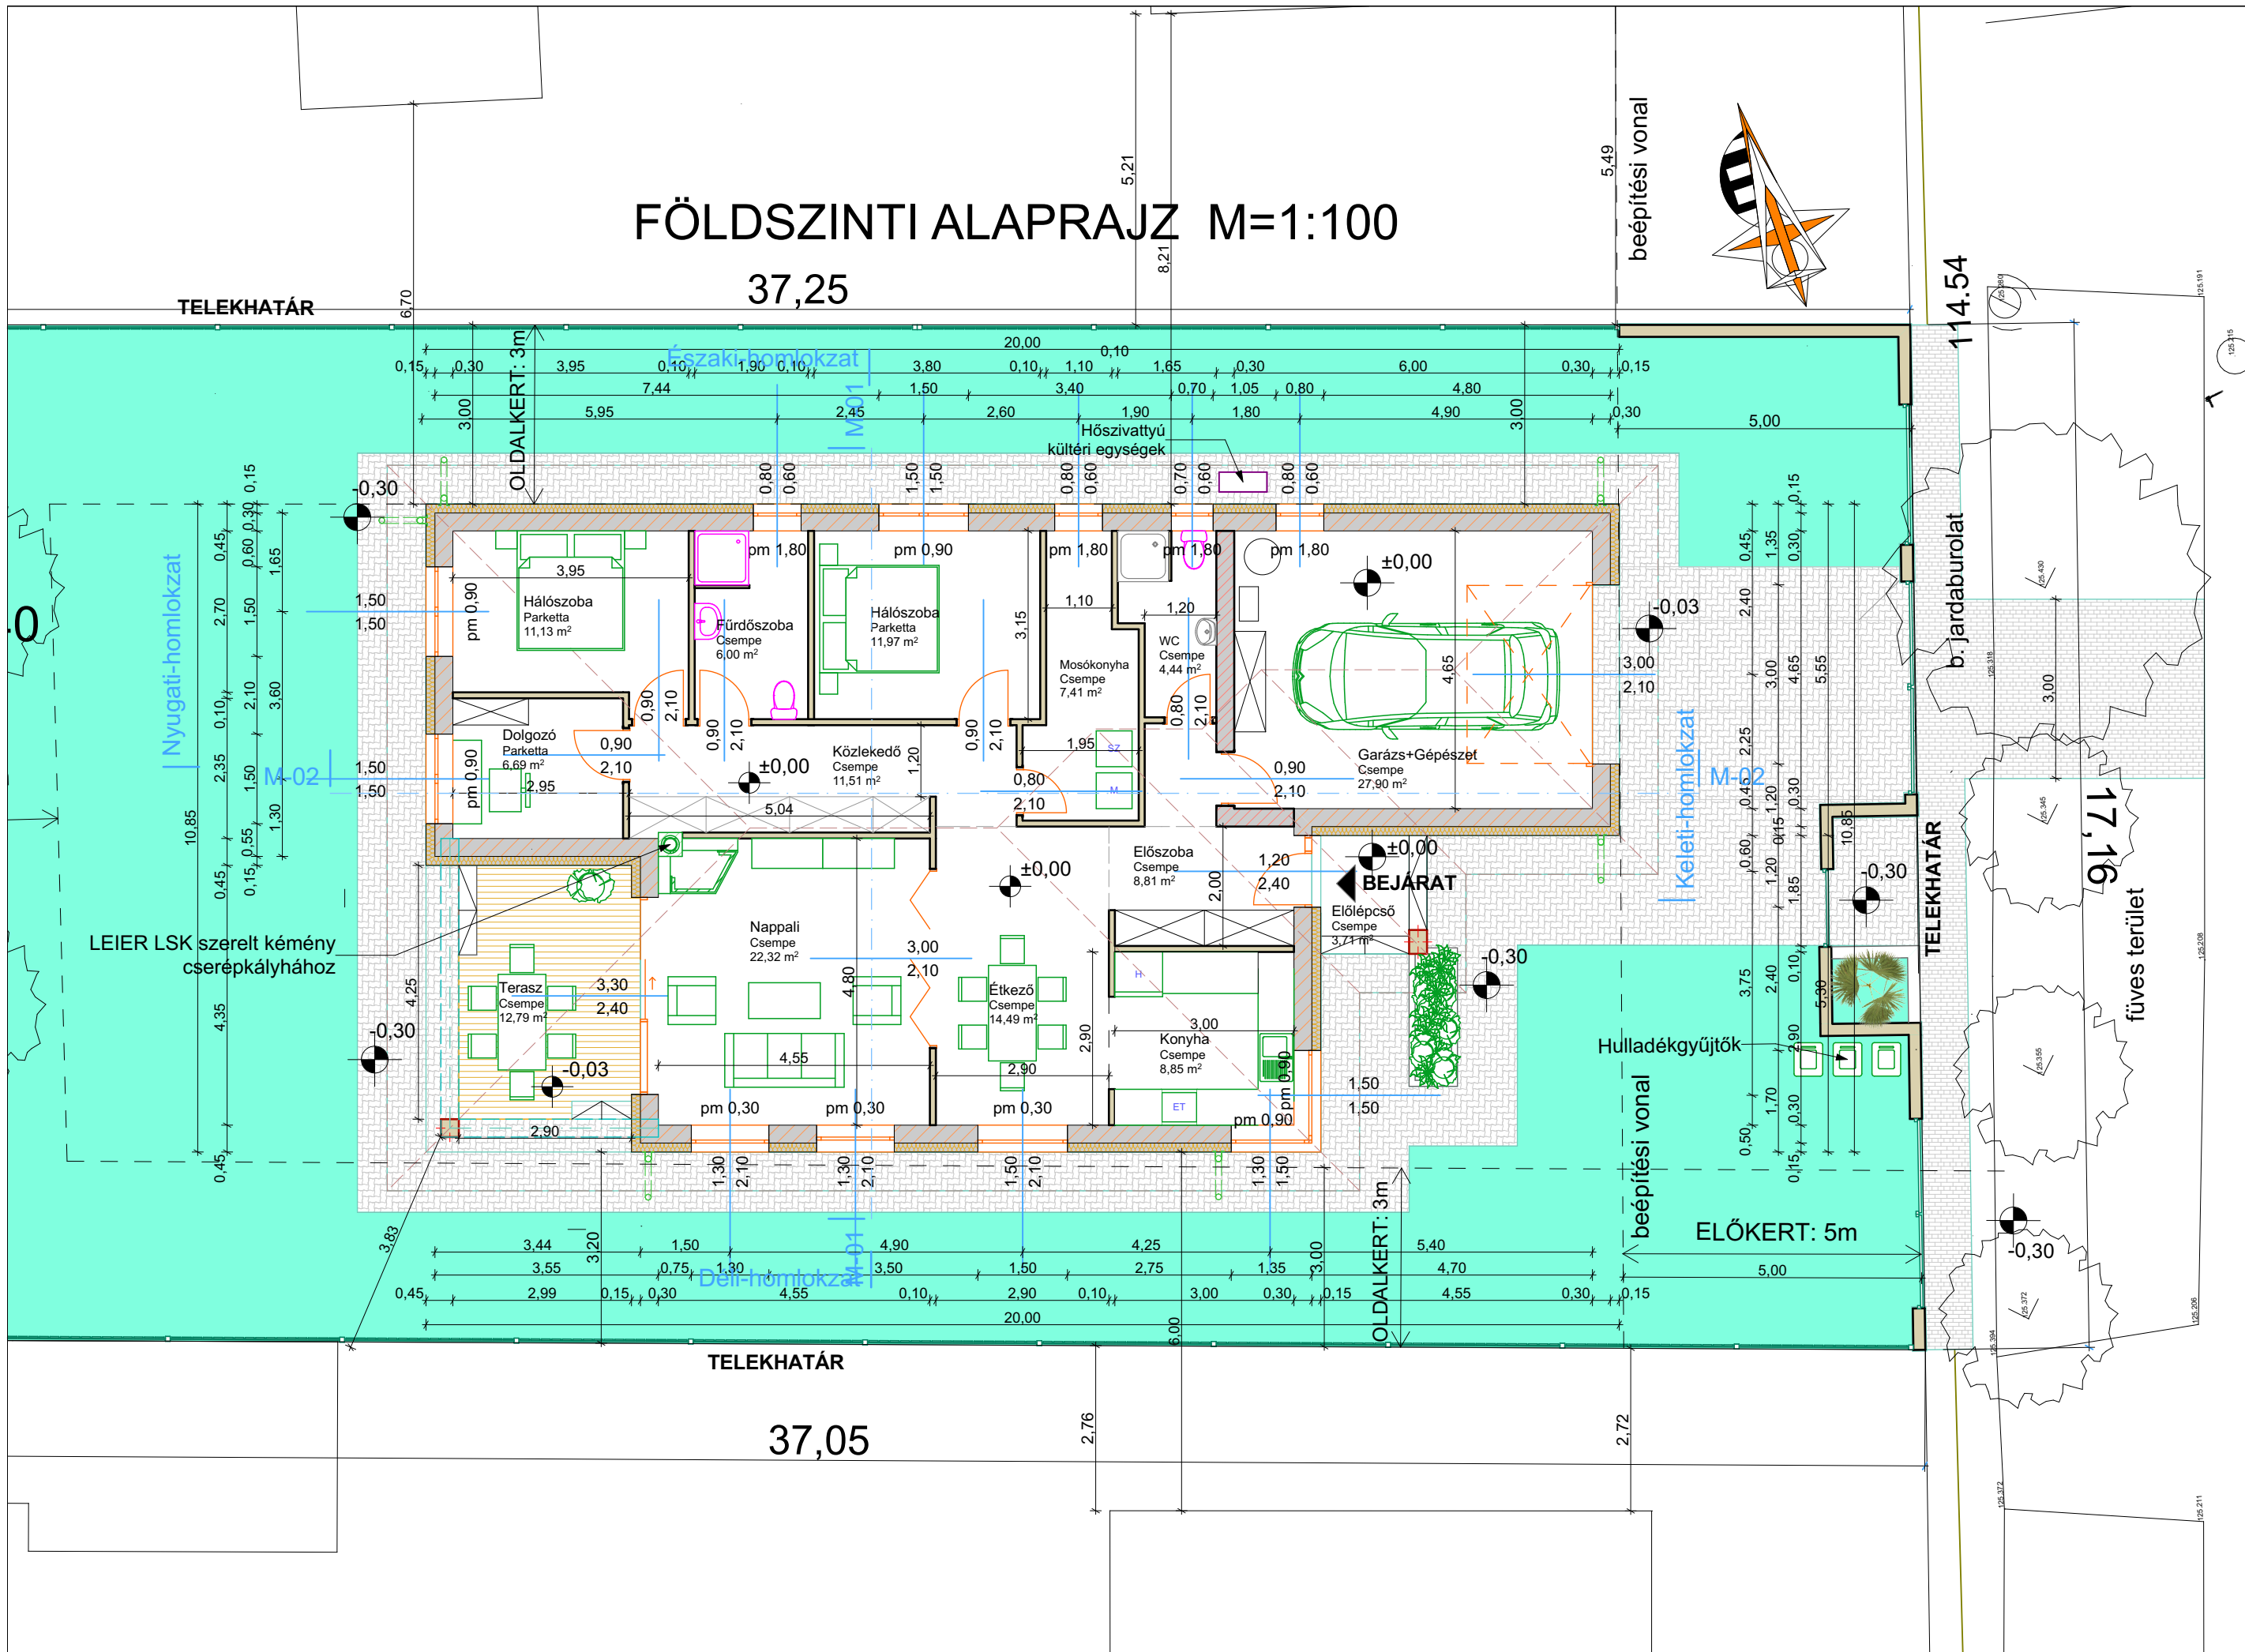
FÖLDSZINTI ALAPRAJZ M=1:100

37,25

TELEKHATÁR

6,70

5,21

8,21

5,49

beépítési vonal

114.54

Északi-homlokzat

20,00

0,15 0,30 3,95 0,10 1,90 0,10 3,80 0,10 1,10 0,10 1,65 0,30 6,00 0,30 0,15

7,44 1,50 3,40 0,70 1,05 0,80 4,80

5,95 2,45 2,60 1,90 1,80 4,90 0,30

3,00 OLDALKERT: 3m M-01 3,00

5,00

Hőszivattyú kültéri egységek

0,80 0,60 1,50 1,50 0,80 0,60 0,70 0,60 0,80 0,60

-0,30

pm 1,80 pm 0,90 pm 1,80 pm 1,80 pm 1,80

±0,00

-0,03

3,95

Hálószoba
Parketta
11,13 m²

pm 0,90

Fürdőszoba
Csempe
6,00 m²

Hálószoba
Parketta
11,97 m²

3,15

1,10

1,20

Mosókonyha
Csempe
7,41 m²

WC
Csempe
4,44 m²

4,65

3,00
2,10

Nyugati-homlokzat

M-02

0,15 0,30 0,45 0,60 2,70 0,10 2,35 0,15 0,55 0,45 0,15

1,65 1,50 2,10 1,50 1,30

3,60

10,85

4,35

1,50
1,50

Dolgozó
Parketta
6,69 m²

pm 0,90

2,95

0,90
2,10

0,90 2,10

0,90 2,10

0,90 2,10

±0,00

Közlekedő
Csempe
11,51 m²

1,20

1,95

0,80
2,10

0,80 2,10

0,90
2,10

Garázs+Gépészet
Csempe
27,90 m²

5,04

1,50
1,50

±0,00

Előszoba
Csempe
8,81 m²

2,00

1,20
2,40

±0,00

BEJÁRAT

Előlépcső
Csempe
3,71 m²

-0,30

-0,30

LEIER LSK szerelt kémény cserépkályhához

4,25

Terasz
Csempe
12,79 m²

3,30
2,40

-0,30

-0,03

Nappali
Csempe
22,32 m²

4,80

3,00
2,10

Étkező
Csempe
14,49 m²

2,90

3,00

Konyha
Csempe
8,85 m²

4,55

2,90

pm 0,90

pm 0,30 pm 0,30 pm 0,30 pm 0,90

2,90

1,50
1,50

Keleti-homlokzat

M-02

0,45 1,35 0,30 0,15 2,40 3,00 4,65 5,55 2,25 0,45 1,20 0,30 0,60 0,15 1,20 1,85 10,85 3,75 2,40 0,10 5,30 2,90 1,70 0,30 0,50 0,15

3,00

b. járdaburolat

TELEKHATÁR

17,16

füves terület

Hulladékgyűjtők

beépítési vonal

ELŐKERT: 5m

5,00

-0,30

1,30 2,10 1,30 2,10 1,50 2,10 1,30 1,50

3,83

3,44 3,20 1,50 M-01 4,90 4,25 3,00 5,40

3,55 0,75 1,30 3,50 1,50 2,75 1,35 4,70

Déli-homlokzat

0,45 2,99 0,15 0,30 4,55 0,10 2,90 0,10 3,00 0,30 0,15 4,55 0,30 0,15

20,00

OLDALKERT: 3m

6,00

TELEKHATÁR

37,05

2,76

2,72